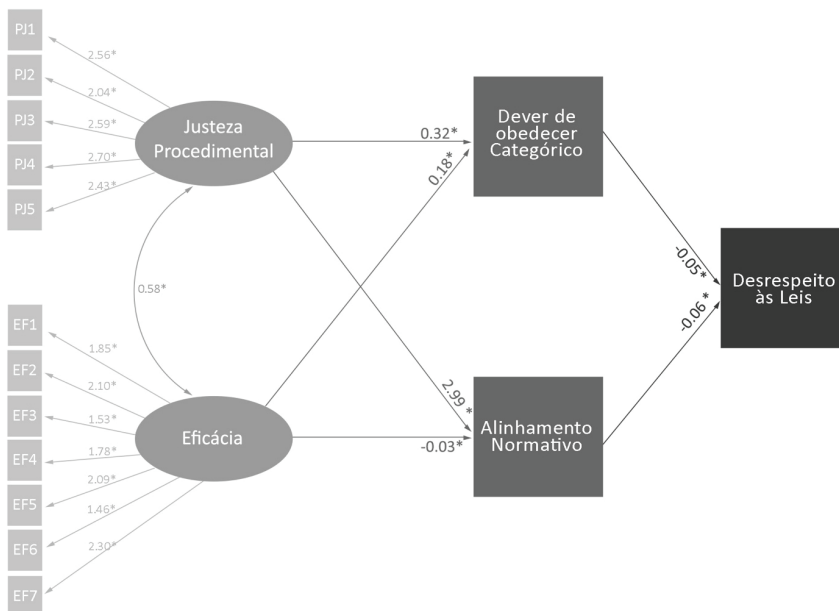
PJ1
2.56*
PJ2
2.04*
PJ3
2.59*
PJ4
2.70*
PJ5
2.43*

Justeza Procedimental

0.32*

Dever de obedecer Categórico

0.18*

0.58*

-0.05*

Desrespeito às Leis

-0.06 *

EF1
1.85*
EF2
2.10*
EF3
1.53*
EF4
1.78*
EF5
2.09*
EF6
1.46*
EF7
2.30*

Eficácia

2.99 *

-0.03*

Alinhamento Normativo